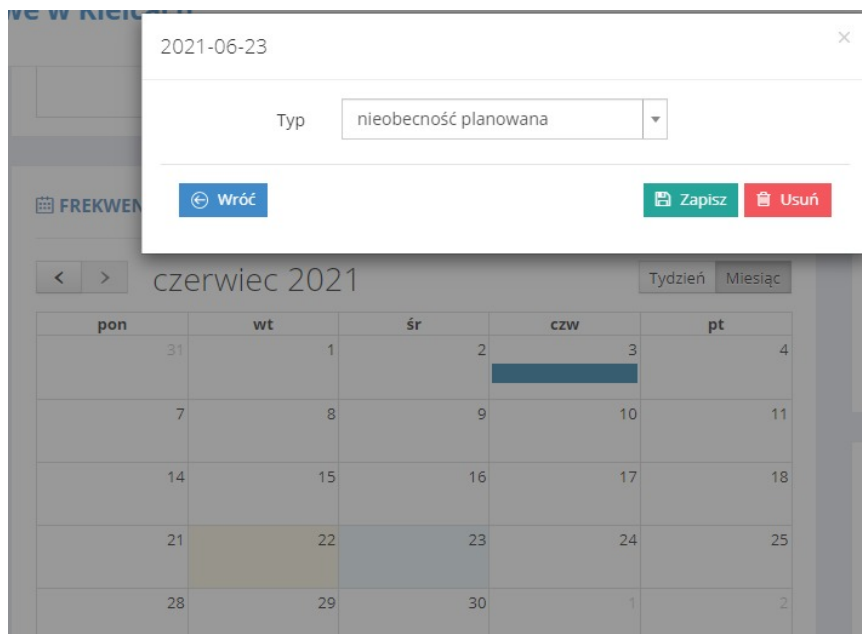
we w Kielcach

2021-06-23

×

Typ nieobecność planowana

Wróć

Zapisz Usuń

FREKWEN

< > czerwiec 2021

Tydzień Miesiąc

| pon | wt | śr | czw | pt |
|---|---|---|---|---|
| 31 | 1 | 2 | 3 | 4 |
| 7 | 8 | 9 | 10 | 11 |
| 14 | 15 | 16 | 17 | 18 |
| 21 | 22 | 23 | 24 | 25 |
| 28 | 29 | 30 | 1 | 2 |